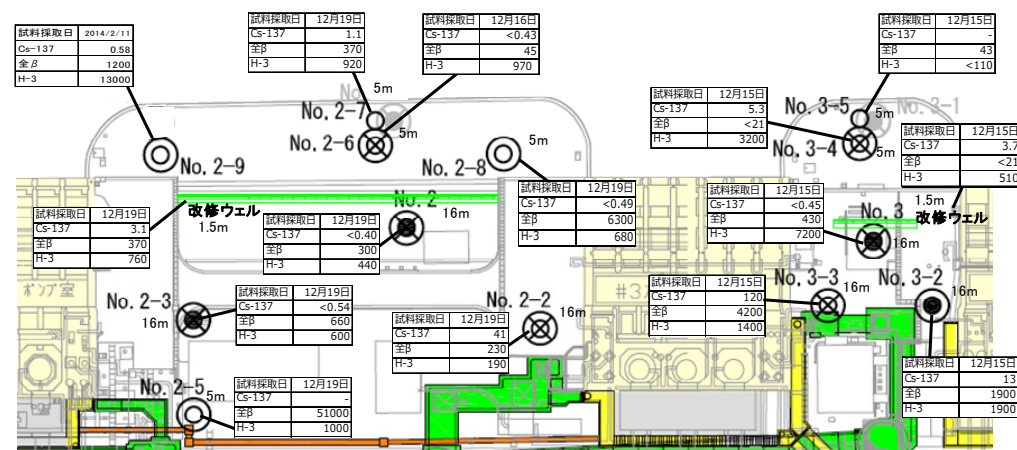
| 試料採取日 | 2014/2/11 |
|---|---|
| Cs-137 | 0.58 |
| 全β | 1200 |
| H-3 | 13000 |

| 試料採取日 | 12月19日 |
|---|---|
| Cs-137 | 1.1 |
| 全β | 370 |
| H-3 | 920 |

| 試料採取日 | 12月16日 |
|---|---|
| Cs-137 | <0.43 |
| 全β | 45 |
| H-3 | 970 |

| 試料採取日 | 12月15日 |
|---|---|
| Cs-137 | - |
| 全β | 43 |
| H-3 | <110 |

| 試料採取日 | 12月15日 |
|---|---|
| Cs-137 | 5.3 |
| 全β | <21 |
| H-3 | 3200 |

| 試料採取日 | 12月15日 |
|---|---|
| Cs-137 | 3.7 |
| 全β | <21 |
| H-3 | 510 |

No. 2-7
5m
No. 2-6
5m
No. 3-5
5m
No. 2-1
No. 3-4
5m
No. 2-9
No. 2-8
5m
1.5m
改修ウェル

| 試料採取日 | 12月19日 |
|---|---|
| Cs-137 | <0.49 |
| 全β | 6300 |
| H-3 | 680 |

| 試料採取日 | 12月15日 |
|---|---|
| Cs-137 | <0.45 |
| 全β | 430 |
| H-3 | 7200 |

改修ウェル
No. 2
16m
No. 3
16m

| 試料採取日 | 12月19日 |
|---|---|
| Cs-137 | 3.1 |
| 全β | 370 |
| H-3 | 760 |

1.5m

| 試料採取日 | 12月19日 |
|---|---|
| Cs-137 | <0.40 |
| 全β | 300 |
| H-3 | 440 |

ポンプ室
#3

| 試料採取日 | 12月15日 |
|---|---|
| Cs-137 | 120 |
| 全β | 4200 |
| H-3 | 1400 |

No. 3-3
16m
No. 3-2
16m
No. 2-3
16m

| 試料採取日 | 12月19日 |
|---|---|
| Cs-137 | <0.54 |
| 全β | 660 |
| H-3 | 600 |

No. 2-2
16m

| 試料採取日 | 12月19日 |
|---|---|
| Cs-137 | 41 |
| 全β | 230 |
| H-3 | 190 |

| 試料採取日 | 12月15日 |
|---|---|
| Cs-137 | 13 |
| 全β | 1900 |
| H-3 | 1900 |

No. 2-5
5m

| 試料採取日 | 12月19日 |
|---|---|
| Cs-137 | - |
| 全β | 51000 |
| H-3 | 1000 |